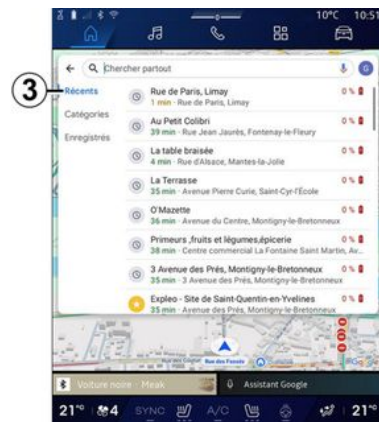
10°C 10:51

3

Chercher partout

Récents

Catégories

Enregistrés

Rue de Paris, Limay
1 min · Rue de Paris, Limay
0 %

Au Petit Colibri
39 min · Rue Jean Jaurès, Fontenay-le-Fleury
0 %

La table braisée
4 min · Rue d'Alsace, Mantes-la-Jolie
0 %

La Terrasse
35 min · Avenue Pierre Curie, Saint-Cyr-l'École
0 %

O'Mazette
36 min · Avenue du Centre, Montigny-le-Bretonneux
0 %

Primeurs ,fruits et légumes,épicerie
38 min · Centre commercial La Fontaine Saint Martin, Av...
0 %

3 Avenue des Prés, Montigny-le-Bretonneux
35 min · 3 Avenue des Prés, Montigny-le-Bretonneux
0 %

Expleo - Site de Saint-Quentin-en-Yvelines
35 min · Avenue des Prés, Montigny-le-Bretonneux
0 %

Rue des Fossés

Voiture noire · Meak

Assistant Google

21° 4 SYNC A/C 21°